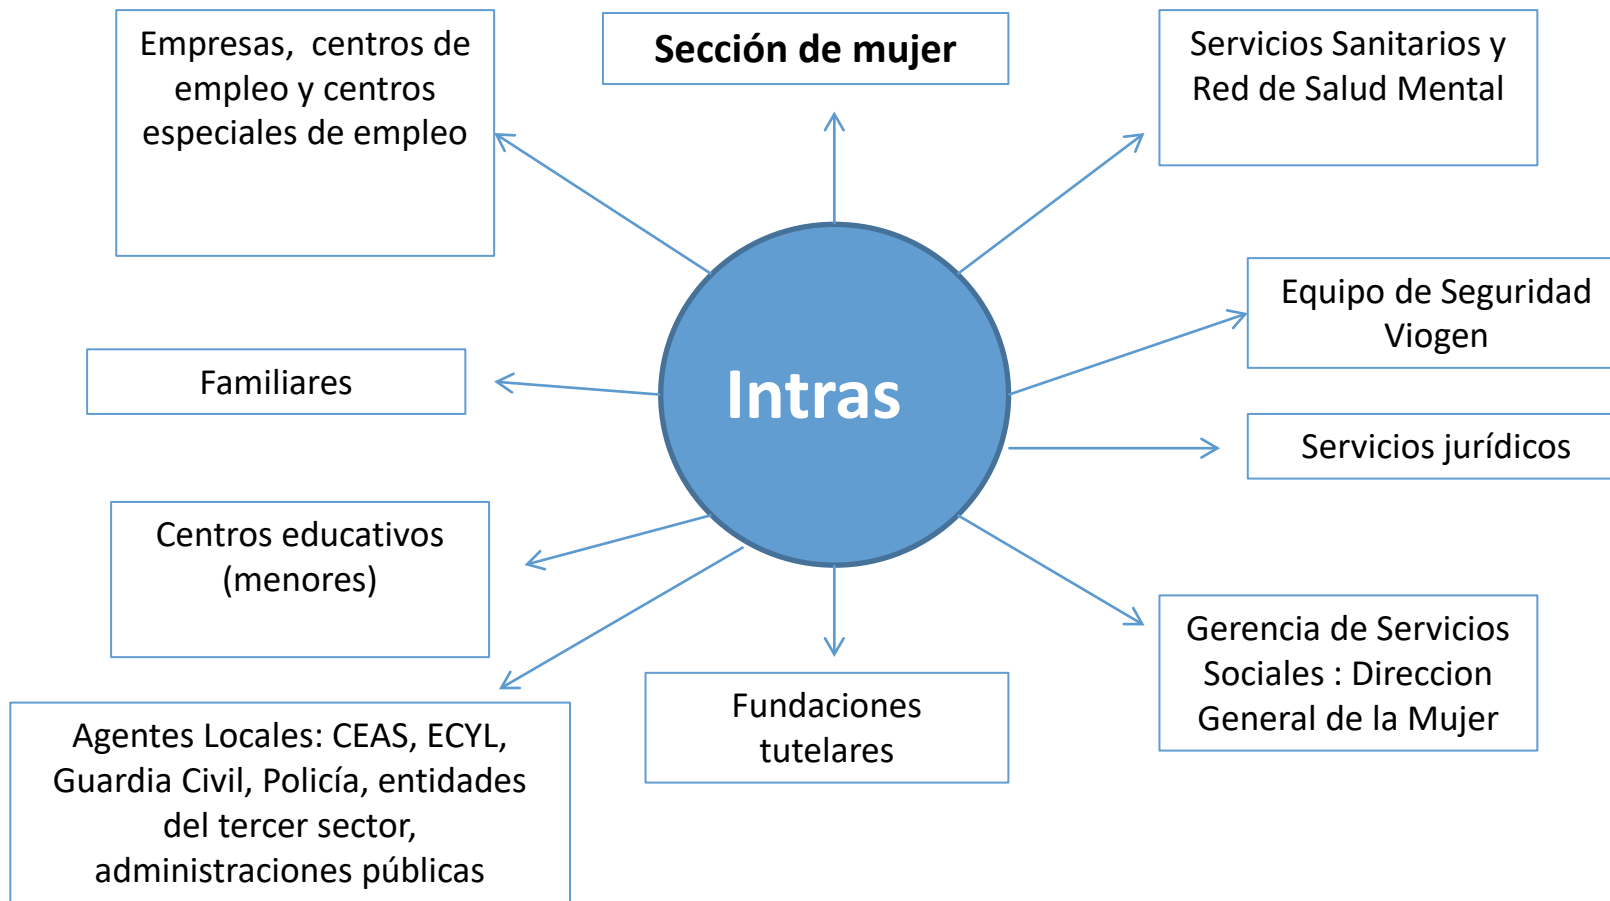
Empresas, centros de empleo y centros especiales de empleo

Sección de mujer

Servicios Sanitarios y Red de Salud Mental

Equipo de Seguridad Viogen

Familiares

Intras

Servicios jurídicos

Centros educativos (menores)

Gerencia de Servicios Sociales : Direccion General de la Mujer

Fundaciones tutelares

Agentes Locales: CEAS, ECYL, Guardia Civil, Policía, entidades del tercer sector, administraciones públicas